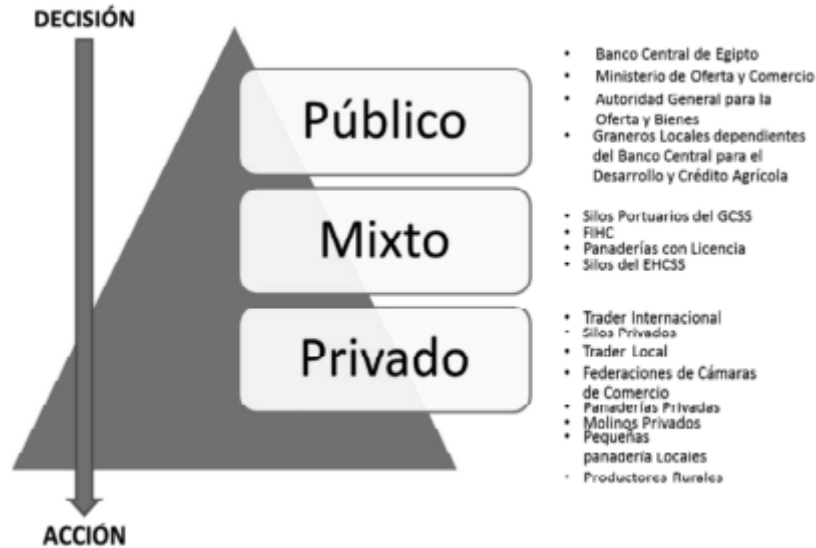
DECISIÓN

Público

- Banco Central de Egipto
- Ministerio de Oferta y Comercio
- Autoridad General para la Oferta y Bienes
- Graneros Locales dependientes del Banco Central para el Desarrollo y Crédito Agrícola

Mixto

- Silos Portuarios del GCSS
- FIHC
- Panaderías con Licencia
- Silos del EHCSS

Privado

- Trader Internacional
- Silos Privados
- Trader Local
- Federaciones de Cámaras de Comercio
- Panaderías Privadas
- Molinos Privados
- Pequeñas panadería Locales
- Productores Rurales

ACCIÓN